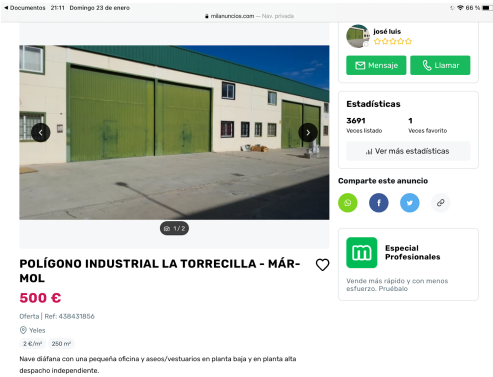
◀ Documentos 21:11 Domingo 23 de enero
milanuncios.com — Nav. privada
66 %

josé luis
☆☆☆☆☆

Mensaje
Llamar

1/2

Estadísticas
3691
Veces listado
1
Veces favorito
Ver más estadísticas

Comparte este anuncio

POLÍGONO INDUSTRIAL LA TORRECILLA - MÁRMOL
500 €
Oferta | Ref: 438431856
Yeles
2 €/m²
250 m²
Nave diáfana con una pequeña oficina y aseos/vestuarios en planta baja y en planta alta despacho independiente.

Especial Profesionales
Vende más rápido y con menos esfuerzo. Pruébalo